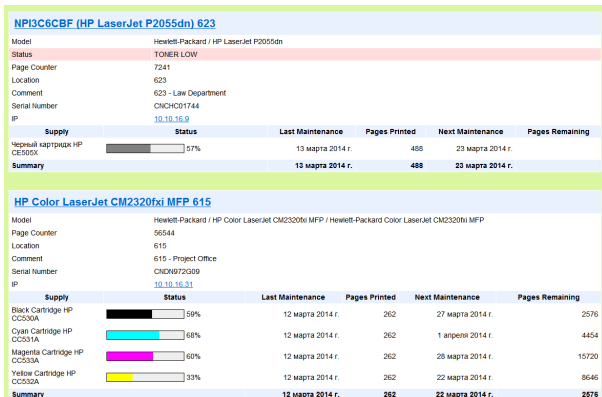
NPI3C6CBF (HP LaserJet P2055dn) 623

| | |
|---|---|
| Model | Hewlett-Packard / HP LaserJet P2055dn |
| Status | TONER LOW |
| Page Counter | 7241 |
| Location | 623 |
| Comment | 623 - Law Department |
| Serial Number | CNCHC01744 |
| IP | 10.10.16.9 |

| Supply | Status | Last Maintenance | Pages Printed | Next Maintenance | Pages Remaining |
|---|---|---|---|---|---|
| Черный картридж HP CE505X | 57% | 13 марта 2014 г. | 488 | 23 марта 2014 г. | |
| Summary | | 13 марта 2014 г. | 488 | 23 марта 2014 г. | |

HP Color LaserJet CM2320fxi MFP 615

| | |
|---|---|
| Model | Hewlett-Packard / HP Color LaserJet CM2320fxi MFP / Hewlett-Packard Color LaserJet CM2320fxi MFP |
| Page Counter | 56544 |
| Location | 615 |
| Comment | 615 - Project Office |
| Serial Number | CNDN972G09 |
| IP | 10.10.16.31 |

| Supply | Status | Last Maintenance | Pages Printed | Next Maintenance | Pages Remaining |
|---|---|---|---|---|---|
| Black Cartridge HP CC530A | 59% | 12 марта 2014 г. | 262 | 27 марта 2014 г. | 2576 |
| Cyan Cartridge HP CC531A | 68% | 12 марта 2014 г. | 262 | 1 апреля 2014 г. | 4454 |
| Magenta Cartridge HP CC533A | 60% | 12 марта 2014 г. | 262 | 28 марта 2014 г. | 15720 |
| Yellow Cartridge HP CC532A | 33% | 12 марта 2014 г. | 262 | 22 марта 2014 г. | 8646 |
| Summary | | 12 марта 2014 г. | 262 | 22 марта 2014 г. | 2576 |